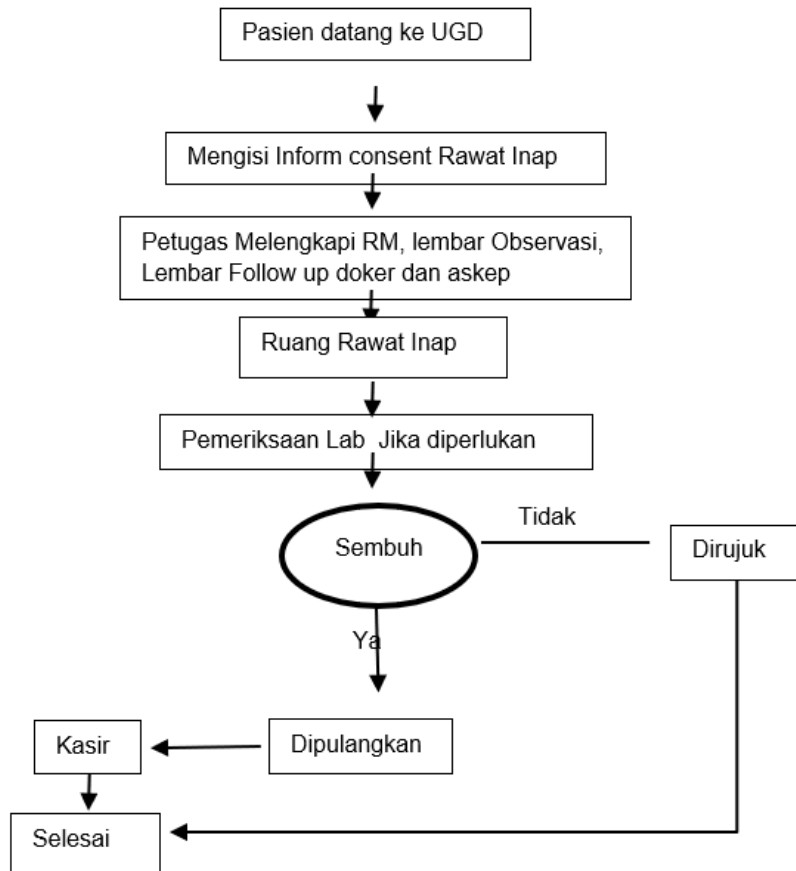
Pasien datang ke UGD

Mengisi Inform consent Rawat Inap

Petugas Melengkapi RM, lembar Observasi, Lembar Follow up doker dan askep

Ruang Rawat Inap

Pemeriksaan Lab Jika diperlukan

Sembuh

Tidak

Dirujuk

Ya

Dipulangkan

Kasir

Selesai